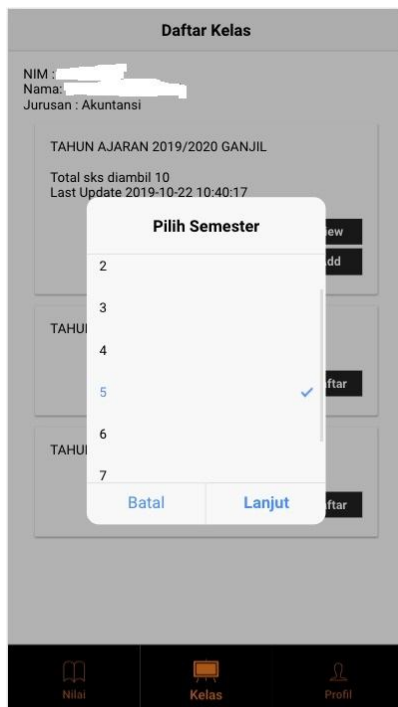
Daftar Kelas

NIM :
Nama:
Jurusan : Akuntansi

TAHUN AJARAN 2019/2020 GANJIL

Total sks diambil 10
Last Update 2019-10-22 10:40:17

ew
dd

TAHU
ftar

TAHU
ftar

Pilih Semester

2
3
4
5
6
7

Batal
Lanjut

Nilai
Kelas
Profil